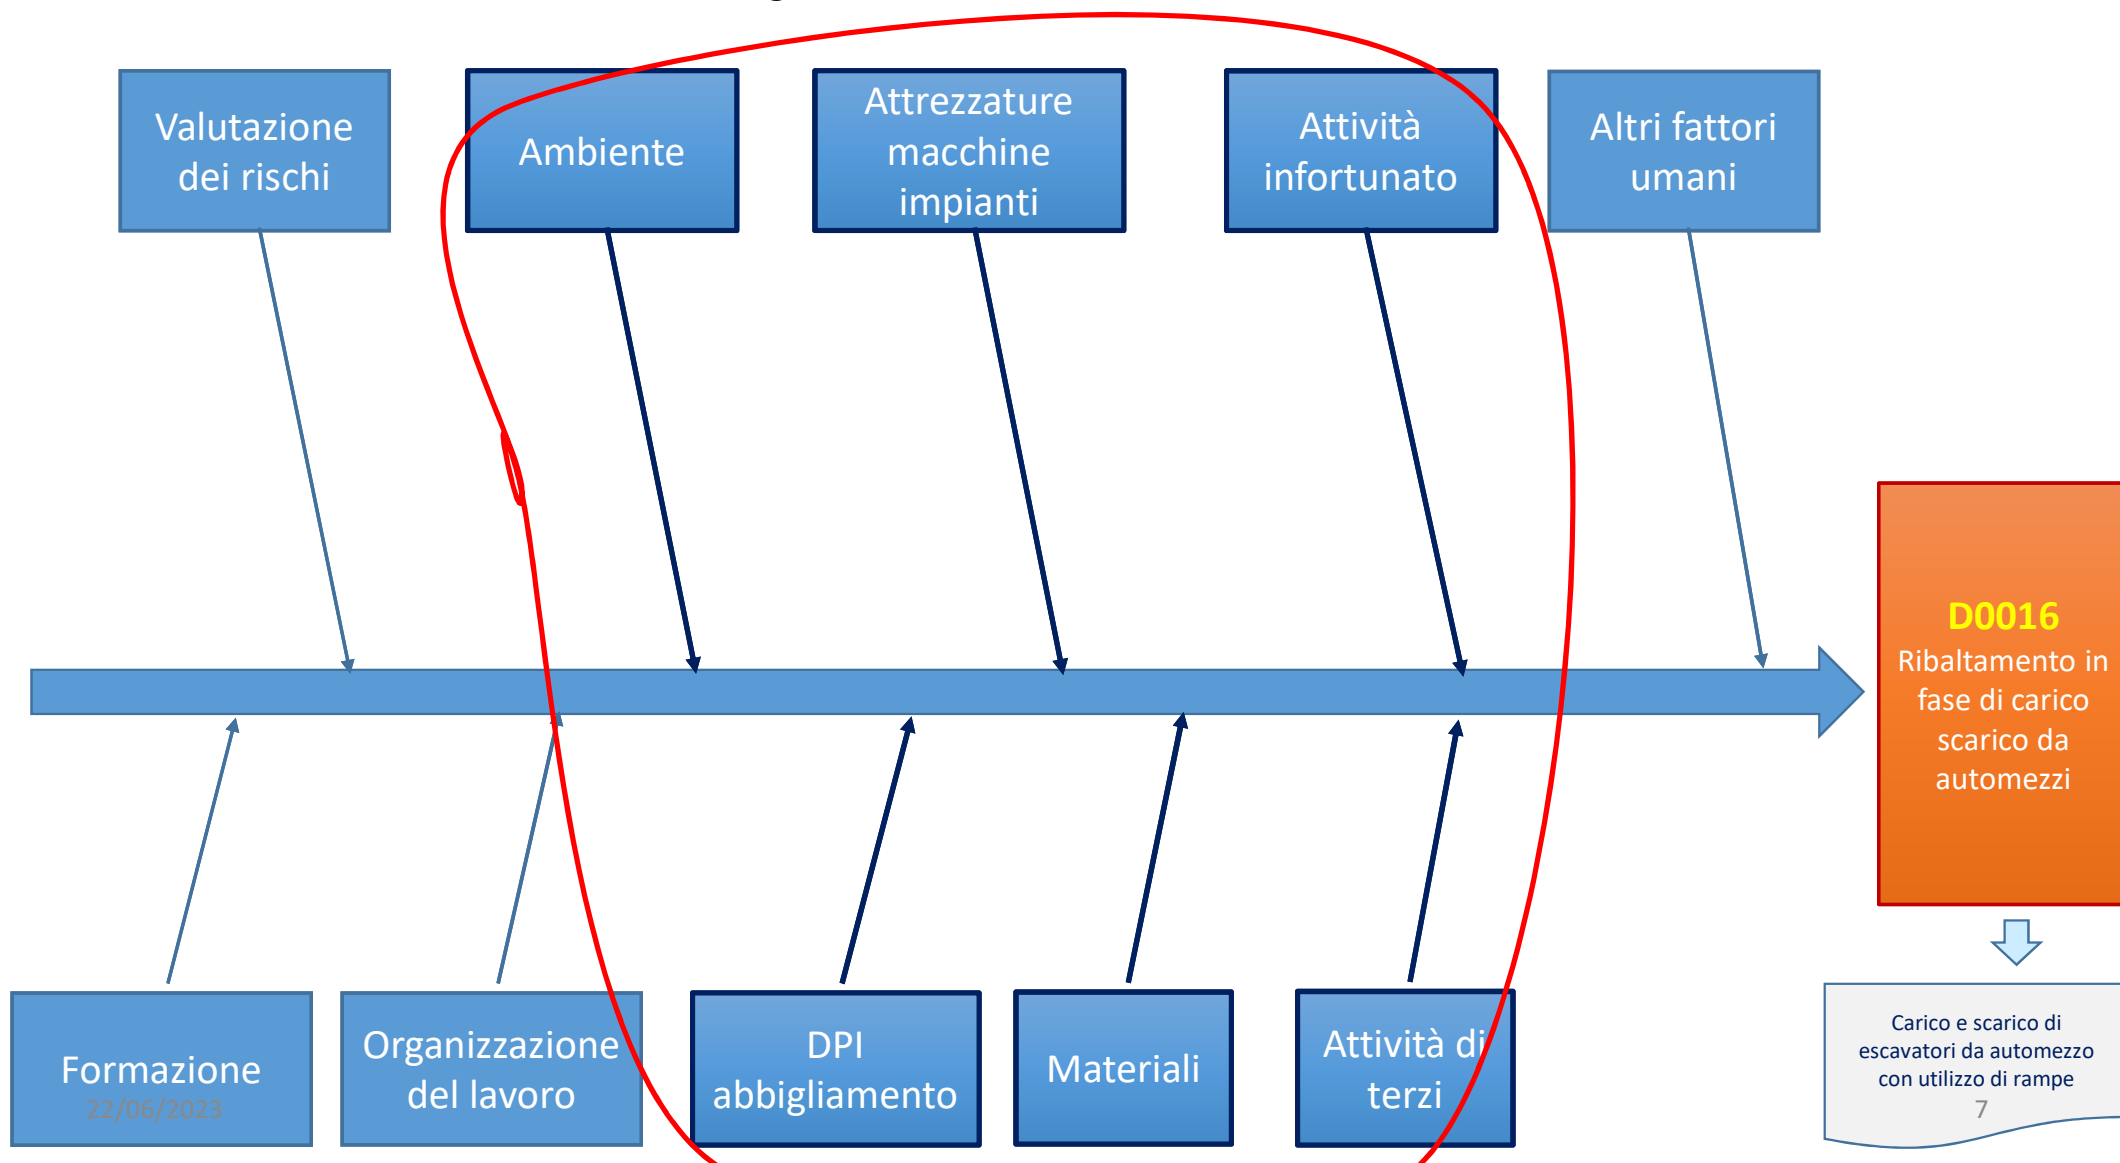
Valutazione dei rischi

Ambiente

Attrezzature macchine impianti

Attività infortunato

Altri fattori umani

D0016
Ribaltamento in fase di carico scarico da automezzi

Formazione
22/06/2023

Organizzazione del lavoro

DPI abbigliamento

Materiali

Attività di terzi

Carico e scarico di escavatori da automezzo con utilizzo di rampe
7